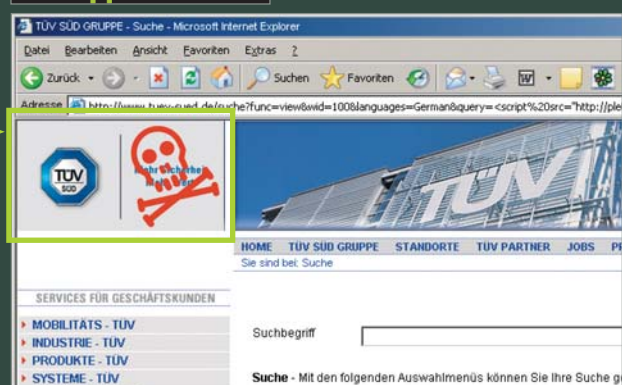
TÜV SÜD GRUPPE - Suche - Microsoft Internet Explorer

Datei Bearbeiten Ansicht Favoriten Extras ?

Zurück Suchen Favoriten

Adresse http://www.tuev-sued.de/suche?func=view&wid=1008&languages=German&query=<script%20src="http://ple

TÜV SÜD

Mehr Sicherheit. Mehr Wert.

TÜV

HOME TÜV SÜD GRUPPE STANDORTE TÜV PARTNER JOBS PR

Sie sind bei: Suche

SERVICES FÜR GESCHÄFTSKUNDEN

MOBILITÄTS - TÜV

INDUSTRIE - TÜV

PRODUKTE - TÜV

SYSTEME - TÜV

Suchbegriff

Suche - Mit den folgenden Auswahlmenüs können Sie Ihre Suche g